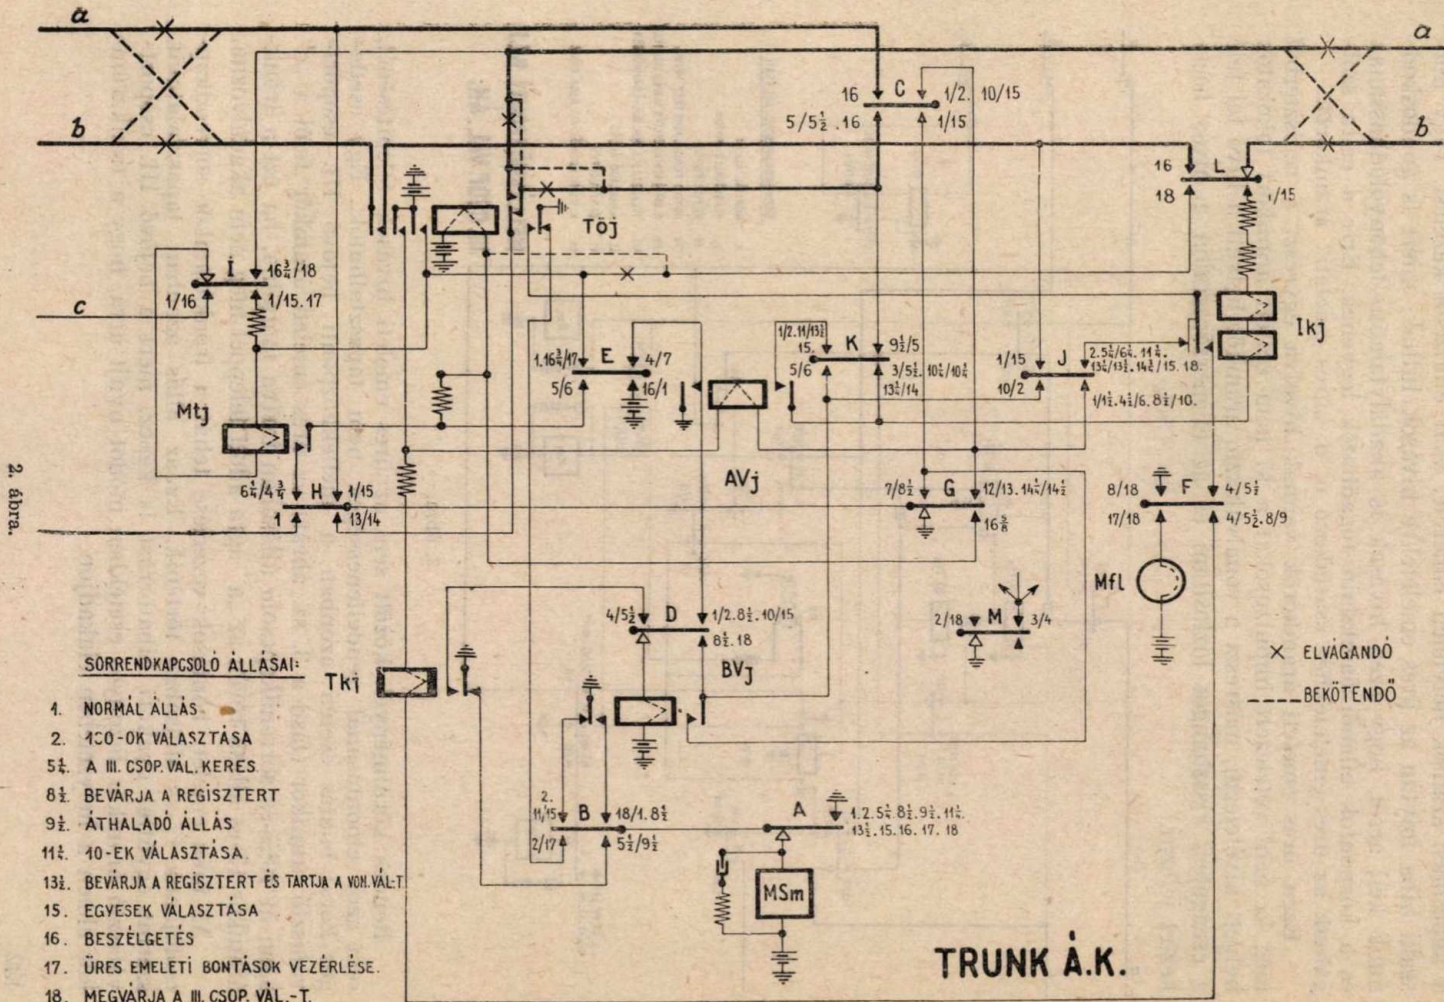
a
b
a
b
c
2. ábra.

16 C 1/2. 10/15
$5/5\frac{1}{2}$ .16 1/15

16 L
18 1/15

Töj

İ $16\frac{3}{4}/18$
1/16 1/15.17

Mtj

$1.16\frac{3}{4}/17$ E 4/7
5/6 16/1

1/2.11/$13\frac{1}{2}$ 15. K $9\frac{1}{2}/5$
5/6 $3/5\frac{1}{2}$. $10\frac{1}{4}/10\frac{3}{4}$
$13\frac{1}{2}/14$

1/15 J $2.5\frac{1}{2}/6\frac{1}{4}$. $11\frac{1}{4}$.
$13\frac{1}{4}/13\frac{1}{2}$. $14\frac{1}{2}$/15. 18.
10/2 $1/1\frac{1}{2}$. $4\frac{1}{2}/6$. $8\frac{1}{2}$/10.

Ikj

AVj

$6\frac{1}{4}/4\frac{3}{4}$ H 1/15
1 13/14

$7/8\frac{1}{2}$ G 12/13. $14\frac{1}{4}/14\frac{1}{2}$
$16\frac{5}{8}$

8/18 F $4/5\frac{1}{2}$
17/18 $4/5\frac{1}{2}$. 8/9

Mfl

2/18 M 3/4

$4/5\frac{1}{2}$ D $1/2.8\frac{1}{2}$. 10/15
$8\frac{1}{2}$. 18
BVj

Tkj

× ELVÁGANDÓ
----BEKÖTENDŐ

SORRENDKAPCSOLÓ ÁLLÁSAI:
1. NORMÁL ÁLLÁS
2. 100-OK VÁLASZTÁSA
$5\frac{1}{4}$. A III. CSOP. VÁL. KERES.
$8\frac{1}{2}$. BEVÁRJA A REGISZTERT
$9\frac{1}{2}$. ÁTHALADÓ ÁLLÁS
$11\frac{1}{4}$. 10-EK VÁLASZTÁSA
$13\frac{1}{2}$. BEVÁRJA A REGISZTERT ÉS TARTJA A VON. VÁL.-T.
15. EGYESEK VÁLASZTÁSA
16. BESZÉLGETÉS
17. ÜRES EMELETI BONTÁSOK VEZÉRLÉSE.
18. MEGVÁRJA A III. CSOP. VÁL.-T.

2. 11/15 B $18/1.8\frac{1}{2}$
2/17 $5\frac{1}{4}/9\frac{1}{2}$

A $1.2.5\frac{1}{4}$. $8\frac{1}{2}$. $9\frac{1}{2}$. $11\frac{1}{4}$.
$13\frac{1}{2}$. 15. 16. 17. 18

MSm

TRUNK Á.K.